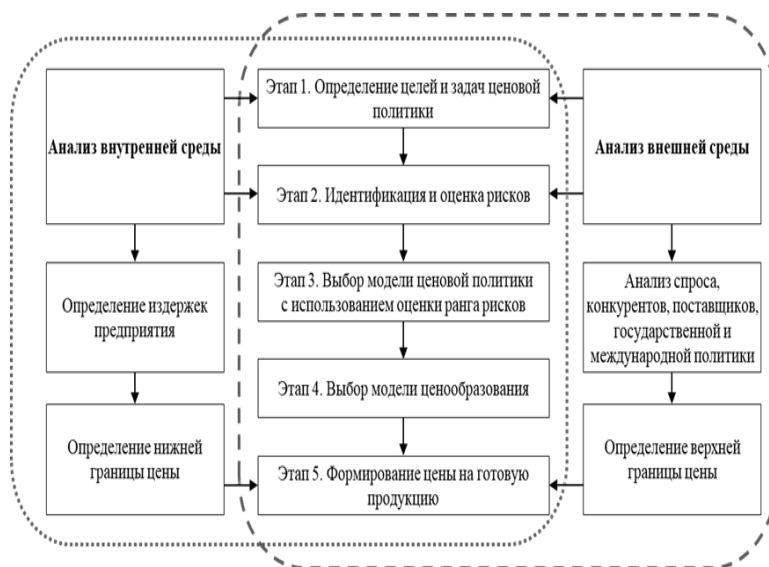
Анализ внутренней среды

Этап 1. Определение целей и задач ценовой политики

Анализ внешней среды

Этап 2. Идентификация и оценка рисков

Определение издержек предприятия

Этап 3. Выбор модели ценовой политики с использованием оценки ранга рисков

Анализ спроса, конкурентов, поставщиков, государственной и международной политики

Этап 4. Выбор модели ценообразования

Определение нижней границы цены

Этап 5. Формирование цены на готовую продукцию

Определение верхней границы цены